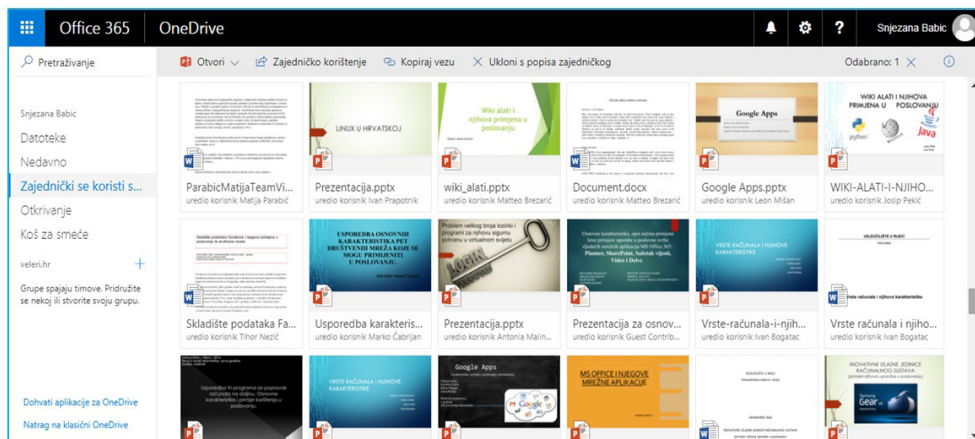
Office 365 OneDrive

Snjezana Babic

Pretraživanje

Otvori Zajedničko korištenje Kopiraj vezu Ukloni s popisa zajedničkog

Odabrano: 1

Snjezana Babic
Datoteke
Nedavno
Zajednički se koristi s...
Otkrivanje
Koš za smeće

veleri.hr
Grupe spajaju timove. Pridružite se nekoj ili stvorite svoju grupu.

Dohvati aplikacije za OneDrive
Natrag na klasični OneDrive

LINUX U HRVATSKOJ

Wiki alati i njihova primjena u poslovanju

Google Apps

WIKI ALATI I NJIHOVA PRIMJENA U POSLOVANJU

ParabicMatijaTeamVi...
uredio korisnik Matija Parabić

Prezentacija.pptx
uredio korisnik Ivan Prapotnik

wiki_alati.pptx
uredio korisnik Matteo Brezarić

Document.docx
uredio korisnik Matteo Brezarić

Google Apps.pptx
uredio korisnik Leon Mišan

WIKI-ALATI-I-NJIHO...
uredio korisnik Josip Pekić

USPOREDBA OSNOVNIH KARAKTERISTIKA PET DRUŠTVENIH MREŽA KOJE SE MOGU PRIMIJENITI U POSLOVANJU

Problem velikog broja lozinki i programi za njihovo sigurno pohranu u virtualnom svijetu

VRSTE RAČUNALA I NJIHOVE KARAKTERISTIKE

Vrste računala i njihove karakteristike

Skladište podataka Fa...
uredio korisnik Tihor Nezić

Usporedba karakteris...
uredio korisnik Marko Čabrijan

Prezentacija.pptx
uredio korisnik Antonia Malin...

Prezentacija za osnov...
uredio korisnik Guest Contrib...

Vrste-računala-i-njih...
uredio korisnik Ivan Bogatac

Vrste računala i njiho...
uredio korisnik Ivan Bogatac

VRSTE RAČUNALA I NJIHOVE KARAKTERISTIKE

Google Apps

MS OFFICE I NJEGOVE MREŽNE APLIKACIJE

INOVATIVNE IZLAZNE JEDINICE RAČUNALNOG SUSTAVA